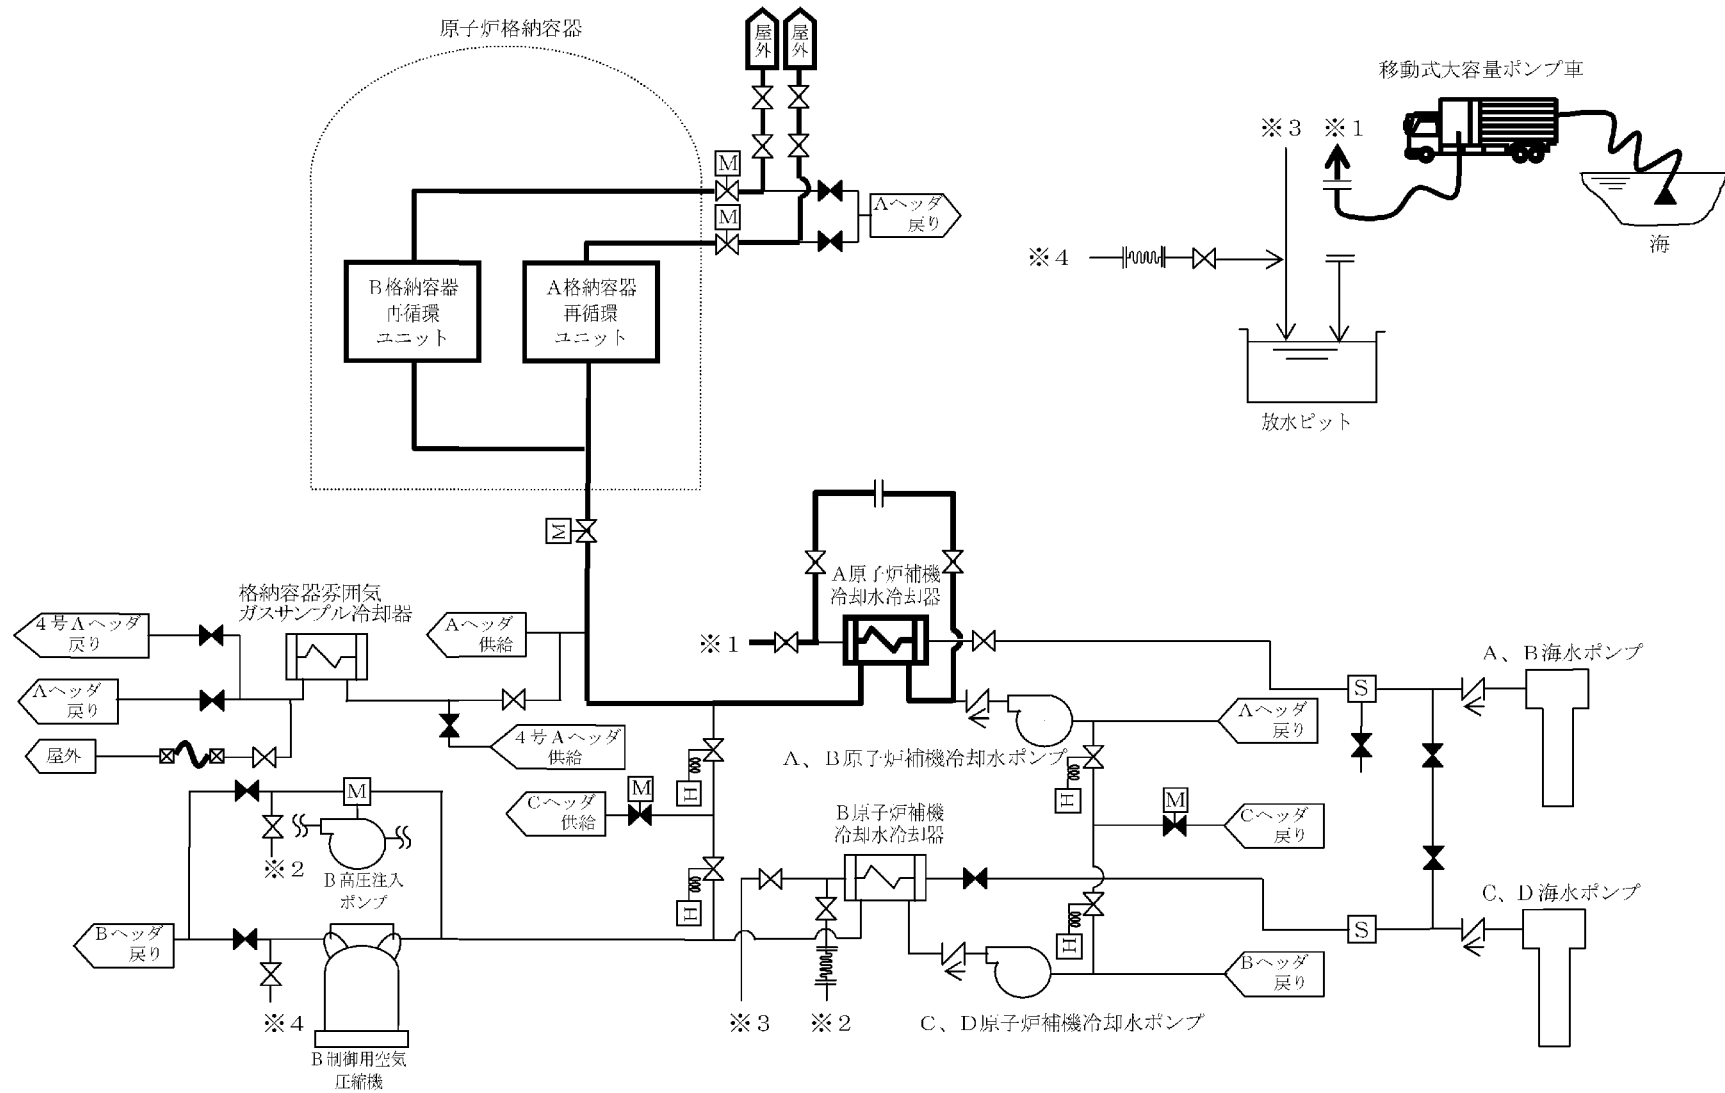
原子炉格納容器

屋外

屋外

M

M

Aヘッダ戻り

B格納容器再循環ユニット

A格納容器再循環ユニット

移動式大容量ポンプ車

※3 ※1

海

※4

放水ピット

M

A原子炉補機冷却水冷却器

格納容器雰囲気ガスサンプル冷却器

4号Aヘッダ戻り

Aヘッダ供給

※1

A、B海水ポンプ

Aヘッダ戻り

S

4号Aヘッダ供給

Aヘッダ戻り

屋外

A、B原子炉補機冷却水ポンプ

M

H

Cヘッダ供給

M

H

M

Cヘッダ戻り

※2

B高圧注入ポンプ

B原子炉補機冷却水冷却器

H

C、D海水ポンプ

Bヘッダ戻り

H

S

Bヘッダ戻り

※4

※3

※2

C、D原子炉補機冷却水ポンプ

B制御用空気圧縮機